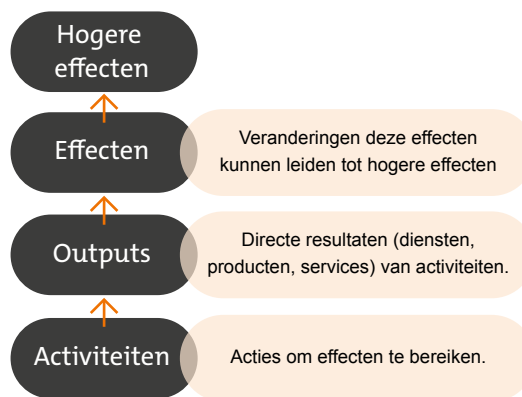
Hogere effecten

Effecten

Veranderingen deze effecten kunnen leiden tot hogere effecten

Outputs

Directe resultaten (diensten, producten, services) van activiteiten.

Activiteiten

Acties om effecten te bereiken.